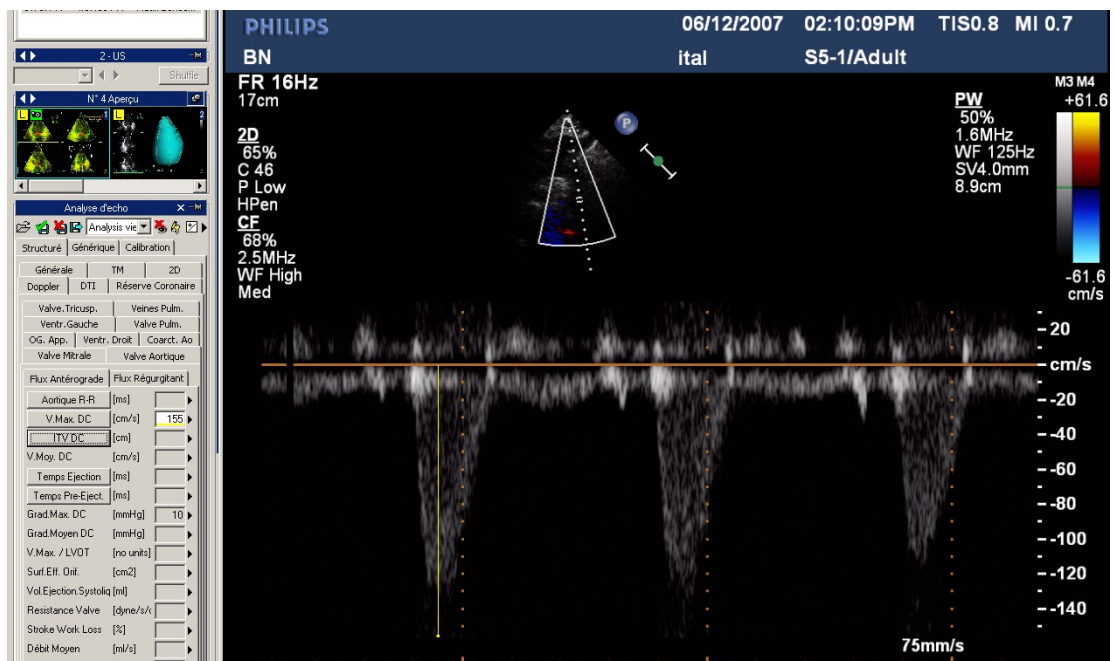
2 - US
Shuffle
N° 4 Aperçu
Analyse d'echo
Analysis vie
Structuré | Générique | Calibration
Générale | TM | 2D
Doppler | DTI | Réserve Coronaire
Valve.Tricusp. | Veines Pulm.
Ventr.Gauche | Valve Pulm.
OG. App. | Ventr. Droit | Coarct. Ao
Valve Mitrale | Valve Aortique
Flux Antérograde | Flux Régurgitant
Aortique R-R [ms]
V.Max. DC [cm/s] 155
ITV DC [cm]
V.Moy. DC [cm/s]
Temps Ejection [ms]
Temps Pre-Eject. [ms]
Grad.Max. DC [mmHg] 10
Grad.Moyen DC [mmHg]
V.Max. / LVOT [no units]
Surf.Eff. Orif. [cm2]
Vol.Ejection.Systoliq [ml]
Resistance Valve [dyne/s/
Stroke Work Loss [%]
Débit Moyen [ml/s]

PHILIPS 06/12/2007 02:10:09PM TIS0.8 MI 0.7
BN ital S5-1/Adult
FR 16Hz
17cm
2D
65%
C 46
P Low
HPen
CF
68%
2.5MHz
WF High
Med
P
PW
50%
1.6MHz
WF 125Hz
SV4.0mm
8.9cm
M3 M4
+61.6
-61.6
cm/s
20
cm/s
-20
-40
-60
-80
-100
-120
-140
75mm/s